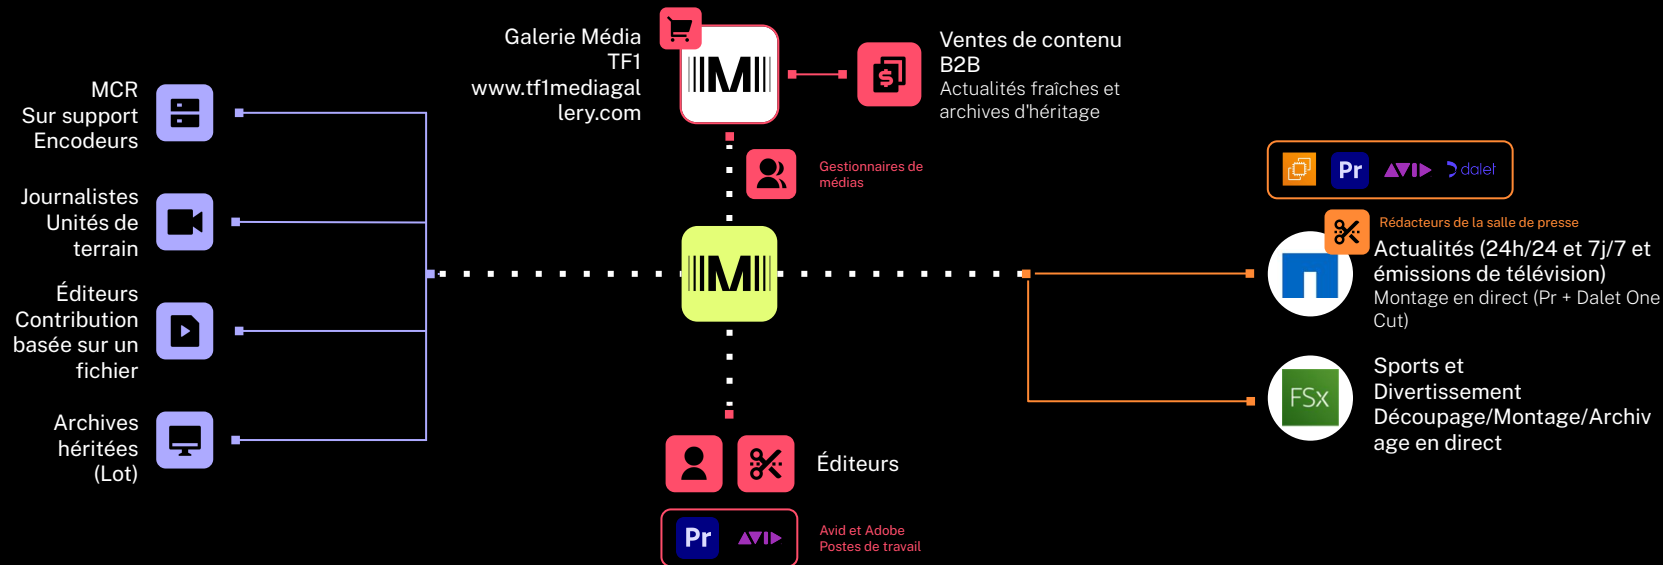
MCR
Sur support
Encodeurs

Journalistes
Unités de
terrain

Éditeurs
Contribution
basée sur un
fichier

Archives
héritées
(Lot)

Galerie Média
TF1
www.tf1mediagallery.com

IMI

Ventes de contenu
B2B
Actualités fraîches et
archives d'héritage

Gestionnaires de
médias

IMI

Pr dalet

Rédacteurs de la salle de presse
Actualités (24h/24 et 7j/7 et
émissions de télévision)
Montage en direct (Pr + Dalet One
Cut)

FSx
Sports et
Divertissement
Découpage/Montage/Archivage en direct

Éditeurs

Pr

Avid et Adobe
Postes de travail